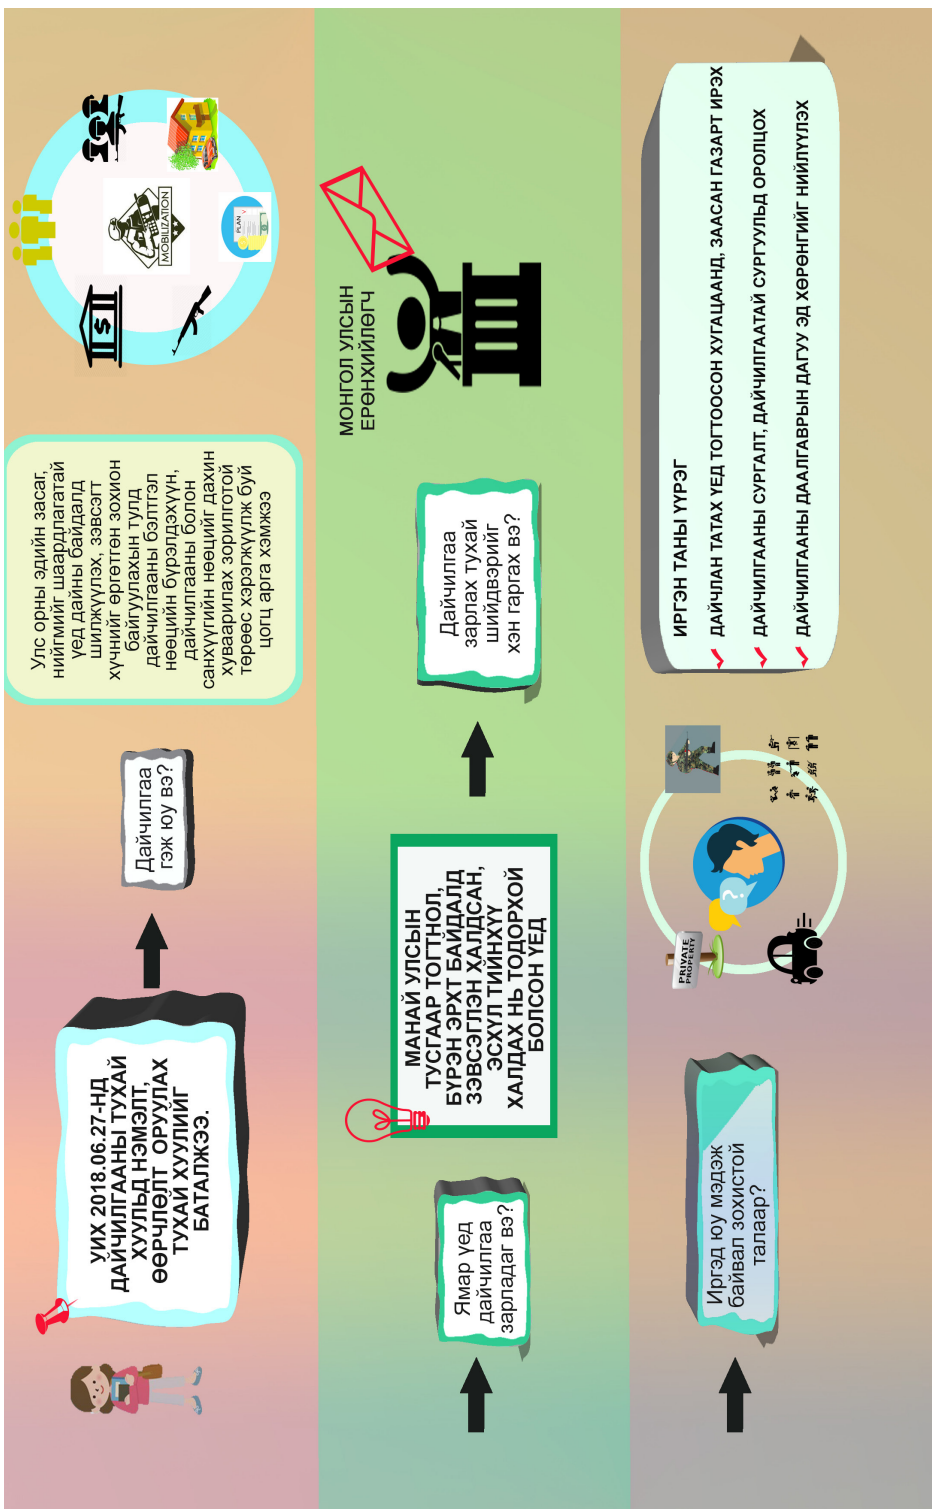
УИХ 2018.06.27-НД ДАЙЧИЛГААНЫ ТУХАЙ ХУУЛЬД НЭМЭЛТ, ӨӨРЧЛӨЛТ ОРУУЛАХ ТУХАЙ ХУУЛИЙГ БАТАЛЖЭЭ.

Дайчилгаа гэж юу вэ?

Улс орны эдийн засаг, нийгмийг шаардлагатай үед дайны байдалд шилжүүлэх, зэвсэгт хүчнийг өргөтгөн зохион байгуулахын тулд дайчилгааны бэлтгэл нөөцийн бүрэлдэхүүн, дайчилгааны болон санхүүгийн нөөцийг дахин хуваарилах зорилготой төрөөс хэрэгжүүлж буй цогц арга хэмжээ

MOBILIZATION

PLAN

Ямар үед дайчилгаа зарладаг вэ?

МАНАЙ УЛСЫН ТУСГААР ТОГТНОЛ, БҮРЭН ЭРХТ БАЙДАЛД ЗЭВСЭГЛЭН ХАЛДСАН, ЭСХҮЛ ТИЙНХҮҮ ХАЛДАХ НЬ ТОДОРХОЙ БОЛСОН ҮЕД

Дайчилгаа зарлах тухай шийдвэрийг хэн гаргах вэ?

МОНГОЛ УЛСЫН ЕРӨНХИЙЛӨГЧ

Иргэд юу мэдэж байвал зохистой талаар?

PRIVATE PROPERTY

ИРГЭН ТАНЫ ҮҮРЭГ
ДАЙЧЛАН ТАТАХ ҮЕД ТОГТООСОН ХУГАЦААНД, ЗААСАН ГАЗАРТ ИРЭХ
ДАЙЧИЛГААНЫ СУРГАЛТ, ДАЙЧИЛГААТАЙ СУРГУУЛЬД ОРОЛЦОХ
ДАЙЧИЛГААНЫ ДААЛГАВРЫН ДАГУУ ЭД ХӨРӨНГИЙГ НИЙЛҮҮЛЭХ